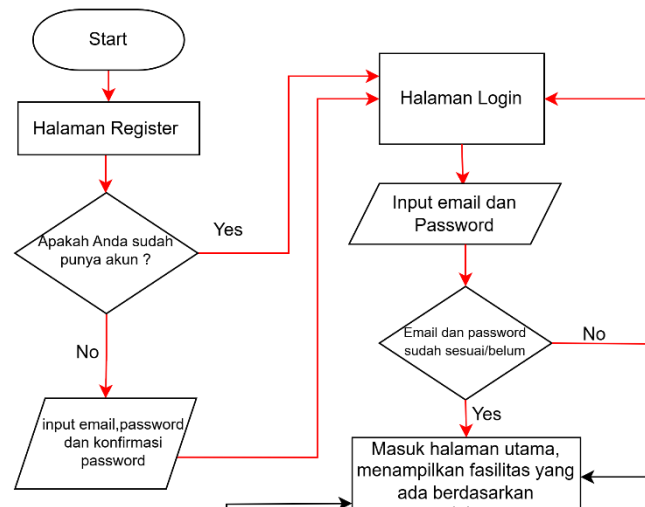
Start

Halaman Register

Apakah Anda sudah punya akun ?

Yes

No

input email,password dan konfirmasi password

Halaman Login

Input email dan Password

Email dan password sudah sesuai/belum

No

Yes

Masuk halaman utama, menampilkan fasilitas yang ada berdasarkan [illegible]